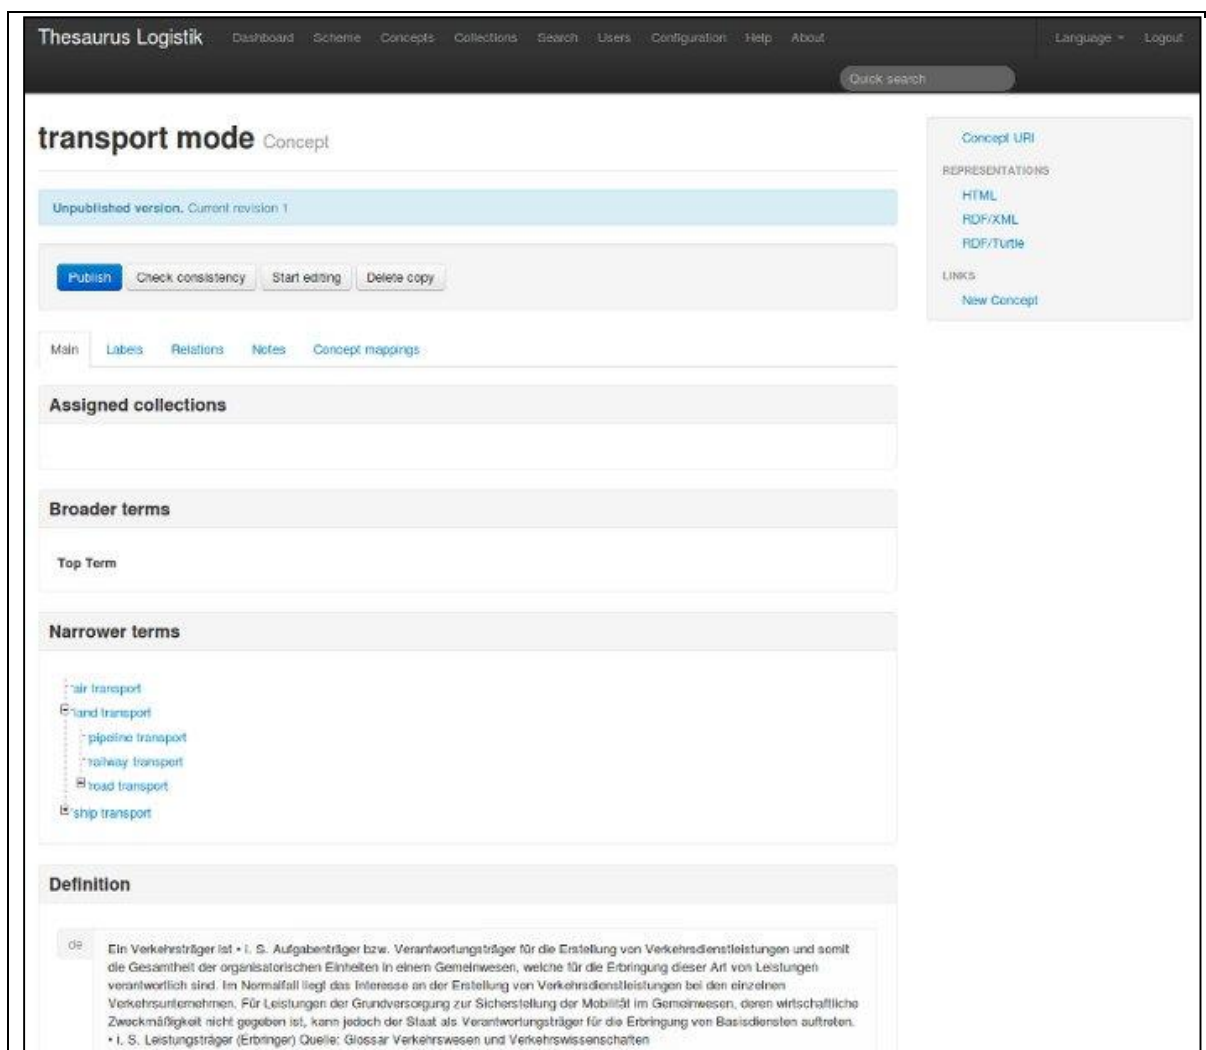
Thesaurus Logistik Dashboard Scheme Concepts Collections Search Users Configuration Help About Language Logout

Quick search

transport mode Concept

Unpublished version. Current revision 1

Publish Check consistency Start editing Delete copy

Main Labels Relations Notes Concept mappings

Assigned collections

Broader terms

Top Term

Narrower terms

air transport
land transport
pipeline transport
railway transport
road transport
ship transport

Definition

de Ein Verkehrsträger ist • i. S. Aufgabenträger bzw. Verantwortungsträger für die Erstellung von Verkehrsdienstleistungen und somit die Gesamtheit der organisatorischen Einheiten in einem Gemeinwesen, welche für die Erbringung dieser Art von Leistungen verantwortlich sind. Im Normalfall liegt das Interesse an der Erstellung von Verkehrsdienstleistungen bei den einzelnen Verkehrsunternehmen. Für Leistungen der Grundversorgung zur Sicherstellung der Mobilität im Gemeinwesen, deren wirtschaftliche Zweckmäßigkeit nicht gegeben ist, kann jedoch der Staat als Verantwortungsträger für die Erbringung von Basisdiensten auftreten. • i. S. Leistungsträger (Erbringer) Quelle: Glossar Verkehrswesen und Verkehrswissenschaften

Concept URI

REPRESENTATIONS

HTML
RDF/XML
RDF/Turtle

LINKS

New Concept